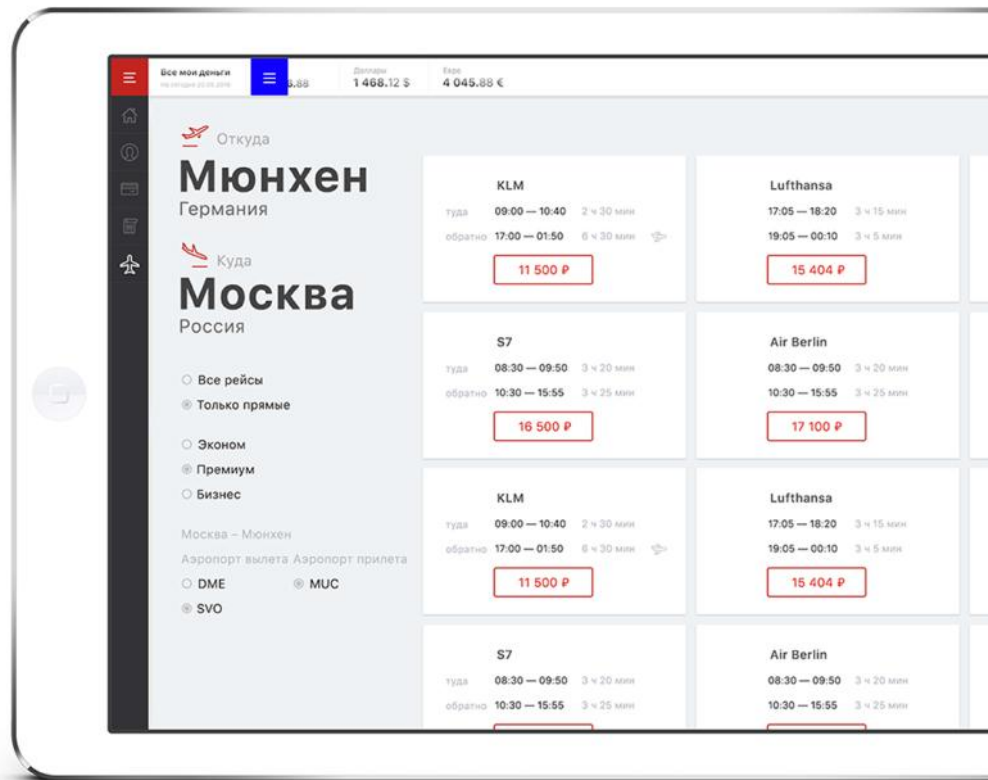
Все мои деньги
На сегодня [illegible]

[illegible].88

Доллары
1 468.12 $

Евро
4 045.88 €

Откуда
Мюнхен
Германия

Куда
Москва
Россия

Все рейсы
Только прямые

Эконом
Премиум
Бизнес

Москва – Мюнхен
Аэропорт вылета Аэропорт прилета
DME
MUC
SVO

KLM
туда 09:00 — 10:40 2 ч 30 мин
обратно 17:00 — 01:50 6 ч 30 мин
11 500 ₽

Lufthansa
17:05 — 18:20 3 ч 15 мин
19:05 — 00:10 3 ч 5 мин
15 404 ₽

S7
туда 08:30 — 09:50 3 ч 20 мин
обратно 10:30 — 15:55 3 ч 25 мин
16 500 ₽

Air Berlin
08:30 — 09:50 3 ч 20 мин
10:30 — 15:55 3 ч 25 мин
17 100 ₽

KLM
туда 09:00 — 10:40 2 ч 30 мин
обратно 17:00 — 01:50 6 ч 30 мин
11 500 ₽

Lufthansa
17:05 — 18:20 3 ч 15 мин
19:05 — 00:10 3 ч 5 мин
15 404 ₽

S7
туда 08:30 — 09:50 3 ч 20 мин
обратно 10:30 — 15:55 3 ч 25 мин

Air Berlin
08:30 — 09:50 3 ч 20 мин
10:30 — 15:55 3 ч 25 мин